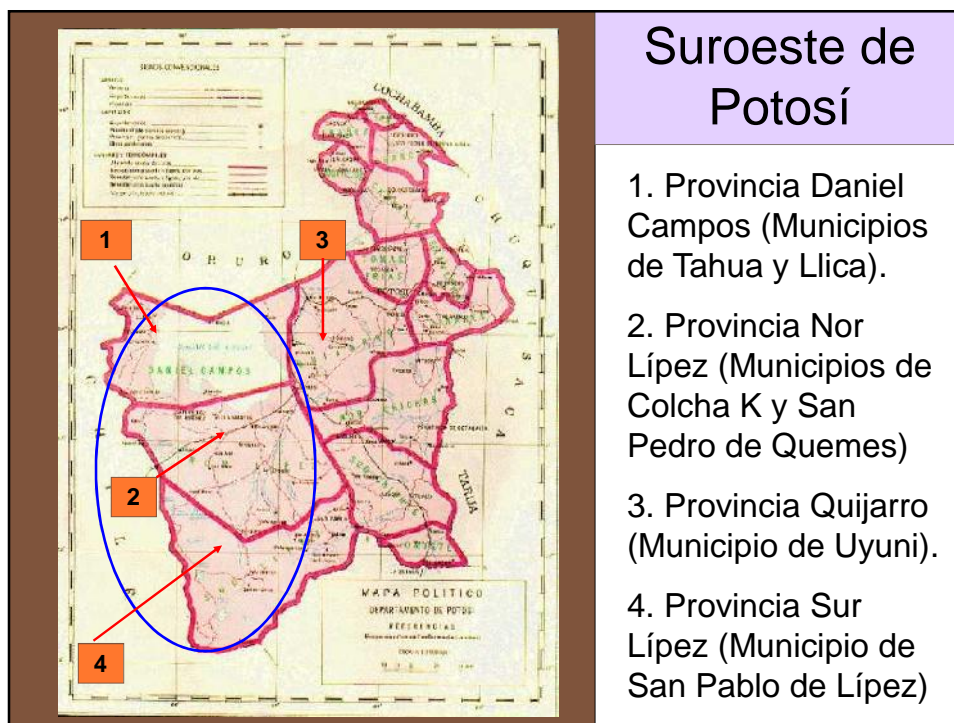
SIGNOS CONVENCIONALES

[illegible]

COCHABAMBA

O R U R O

C H U Q U I S A C A

TARIJA

DANIEL CAMPOS

NOR CHICHAS

SUD CHICHAS

MAPA POLITICO
DEPARTAMENTO DE POTOSI
REFERENCIAS
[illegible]

1

2

3

4

Suroeste de Potosí

1. Provincia Daniel Campos (Municipios de Tahua y Llica).

2. Provincia Nor Lípez (Municipios de Colcha K y San Pedro de Quemes)

3. Provincia Quijarro (Municipio de Uyuni).

4. Provincia Sur Lípez (Municipio de San Pablo de Lípez)